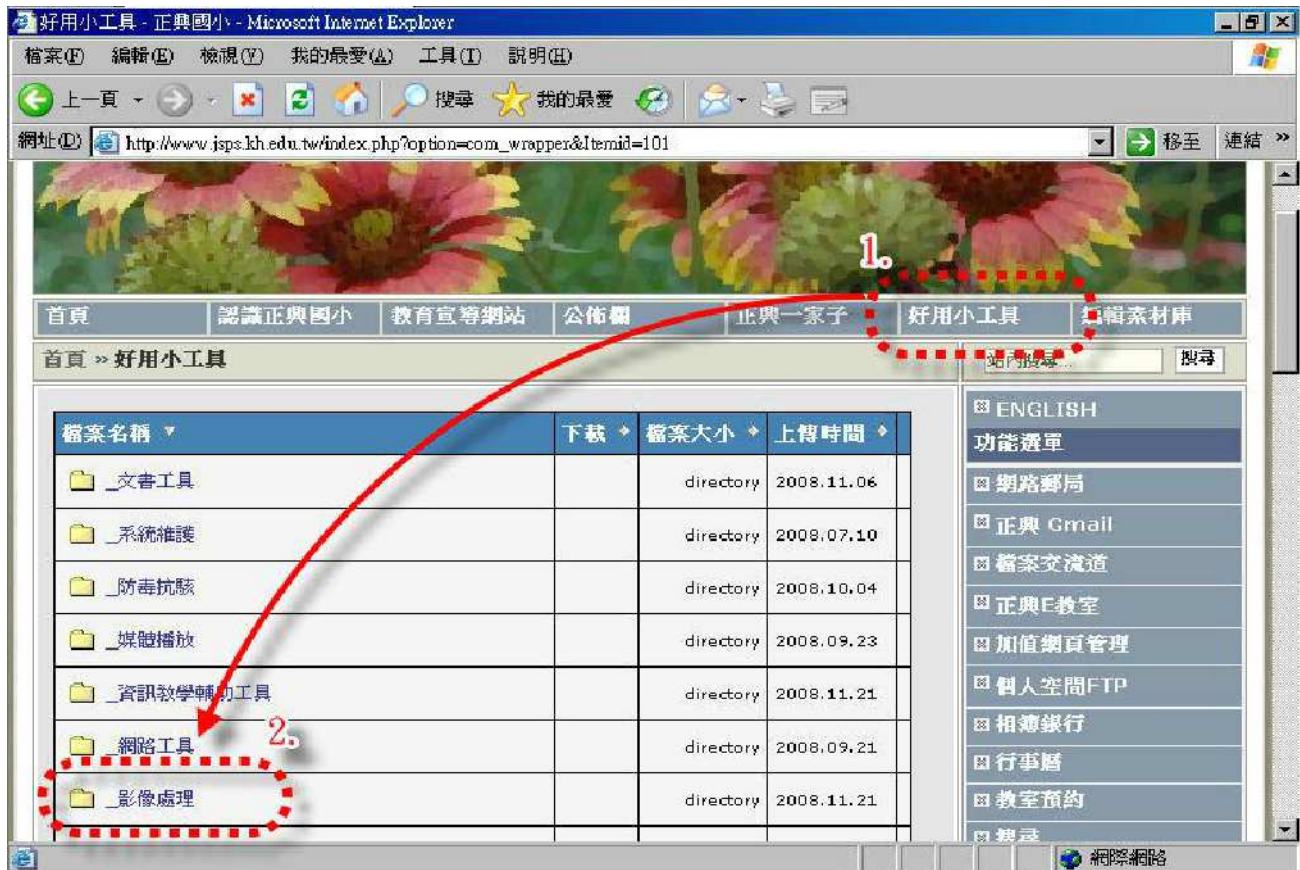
好用小工具 - 正興國小 - Microsoft Internet Explorer

檔案(F) 編輯(E) 檢視(V) 我的最愛(A) 工具(T) 說明(H)

上一頁 搜尋 我的最愛

網址(D) http://www.jsps.kh.edu.tw/index.php?option=com_wrapper&Itemid=101 移至 連結 »

1.

首頁 | 認識正興國小 | 教育宣導網站 | 公佈欄 | 正興一家子 | 好用小工具 | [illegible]編素材庫

首頁 » 好用小工具

站內搜尋... 搜尋

| 檔案名稱 ▼ | 下載 | 檔案大小 | 上傳時間 |
|---|---|---|---|
| _文書工具 | | directory | 2008.11.06 |
| _系統維護 | | directory | 2008.07.10 |
| _防毒抗駭 | | directory | 2008.10.04 |
| _媒體播放 | | directory | 2008.09.23 |
| _資訊教學輔助工具 | | directory | 2008.11.21 |
| _網路工具 | | directory | 2008.09.21 |
| _影像處理 | | directory | 2008.11.21 |

2.

ENGLISH
功能選單
網路郵局
正興 Gmail
檔案交流道
正興E教室
加值網頁管理
個人空間FTP
相簿銀行
行事曆
教室預約
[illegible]

網際網路